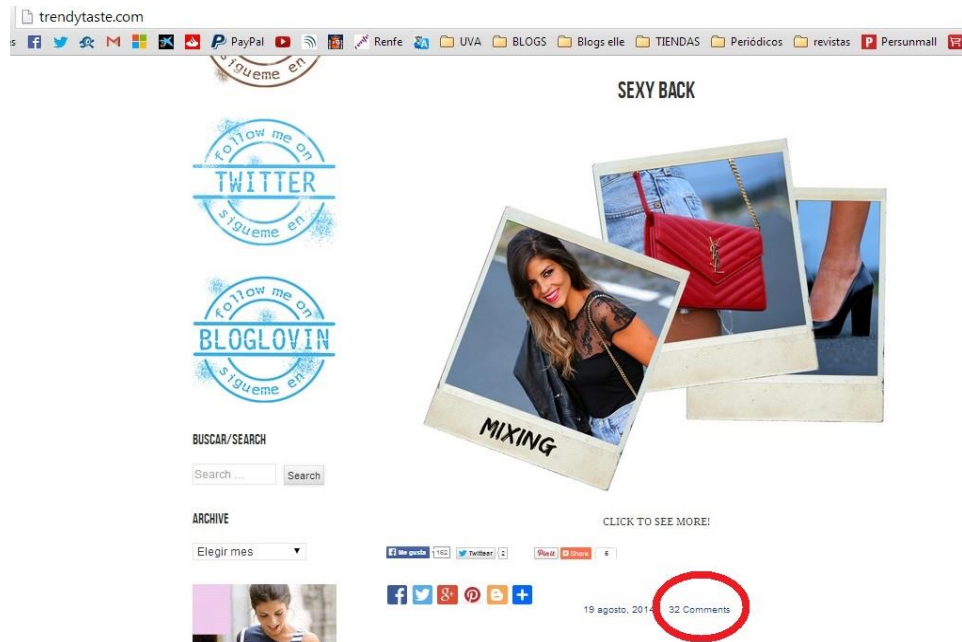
trendytaste.com

PayPal Renfe UVA BLOGS Blogs elle TIENDAS Periódicos revistas Persunmall

sigueme en

follow me on TWITTER sigueme en

follow me on BLOGLOVIN sigueme en

BUSCAR/SEARCH

Search ... Search

ARCHIVE

Elegir mes

SEXY BACK

MIXING

CLICK TO SEE MORE!

Me gusta 152 Twittear 2 Pin it Share 5

19 agosto, 2014 32 Comments